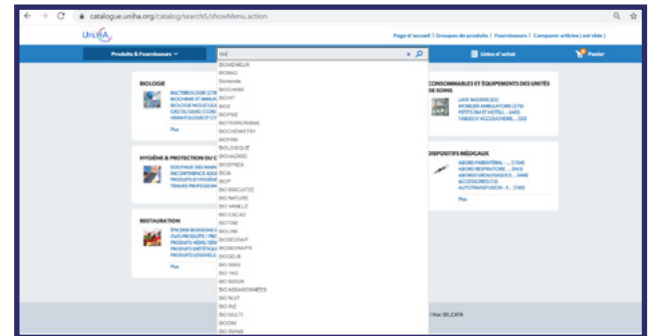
catalogue.uniha.org/catalog/searchS/showMenu.action

UniHA

Page d'accueil | Groupes de produits | Fournisseurs | Comparer articles ( est vide )

Produits & Fournisseurs

bio

Listes d'achat

Panier

BIOMERIEUX
BIOBAG
Biomerieux
BIOCHIMIE
BIOHIT
BIOX
BIOPSIE
BIOTERRORISME
BIOCHEMISTRY
BIOFIRE
BIOLOGIQUE
BIOHAZARD
BIOSYNEX
BIOA
BIOP
BIO BISCUITES
BIO NATURE
BIO VANILLE
BIO CACAO
BIOTINE
BIOLINE
BIOSCRAFT
BIOGRAPH
BIOGELB
BIO RIKS
BIO 16G
BIO BISOIR
BIO ASSAISONNÉES
BIO NUT
BIO RIZ
BIO MULTI
BIODIM
BIO RAINS

BIOLOGIE
BACTERIOLOGIE
BIOCHIMIE ET IMMUN
BIOLOGIE MOLECULA
GAZ DU SANG ET C
HEMATOLOGIE ET C
Plus

HYGIÈNE & PROTECTION DU C
ESSUYAGE DES MAIN
INCONTINENCE ADUL
PRODUITS D'HYGIÈNE
TENUES PROFESSIO

RESTAURATION
EPICERIE BOISSONS
OVO-PRODUITS
PRODUITS 4ÈME/5ÈM
PRODUITS DIÉTÉTIQU
PRODUITS LEGUMES
Plus

CONSOMMABLES ET ÉQUIPEMENTS DES UNITÉS DE SOINS
LAVE BASSINS (82)
MOBILIER AMBULATOIRE (278)
PETITS EAU ET HOTEL (460)
TABLES D'ACCOUCHEME (20)
Plus

DISPOSITIFS MÉDICAUX
ABORD PARENTÉRAL - ... (1508)
ABORD RESPIRATOIRE ... (943)
ABORDS UROLOGIQUE E... (668)
ACCESSOIRES (13)
AUTOTRANSFUSION - E... (1180)
Plus

Hac IXL,CATA